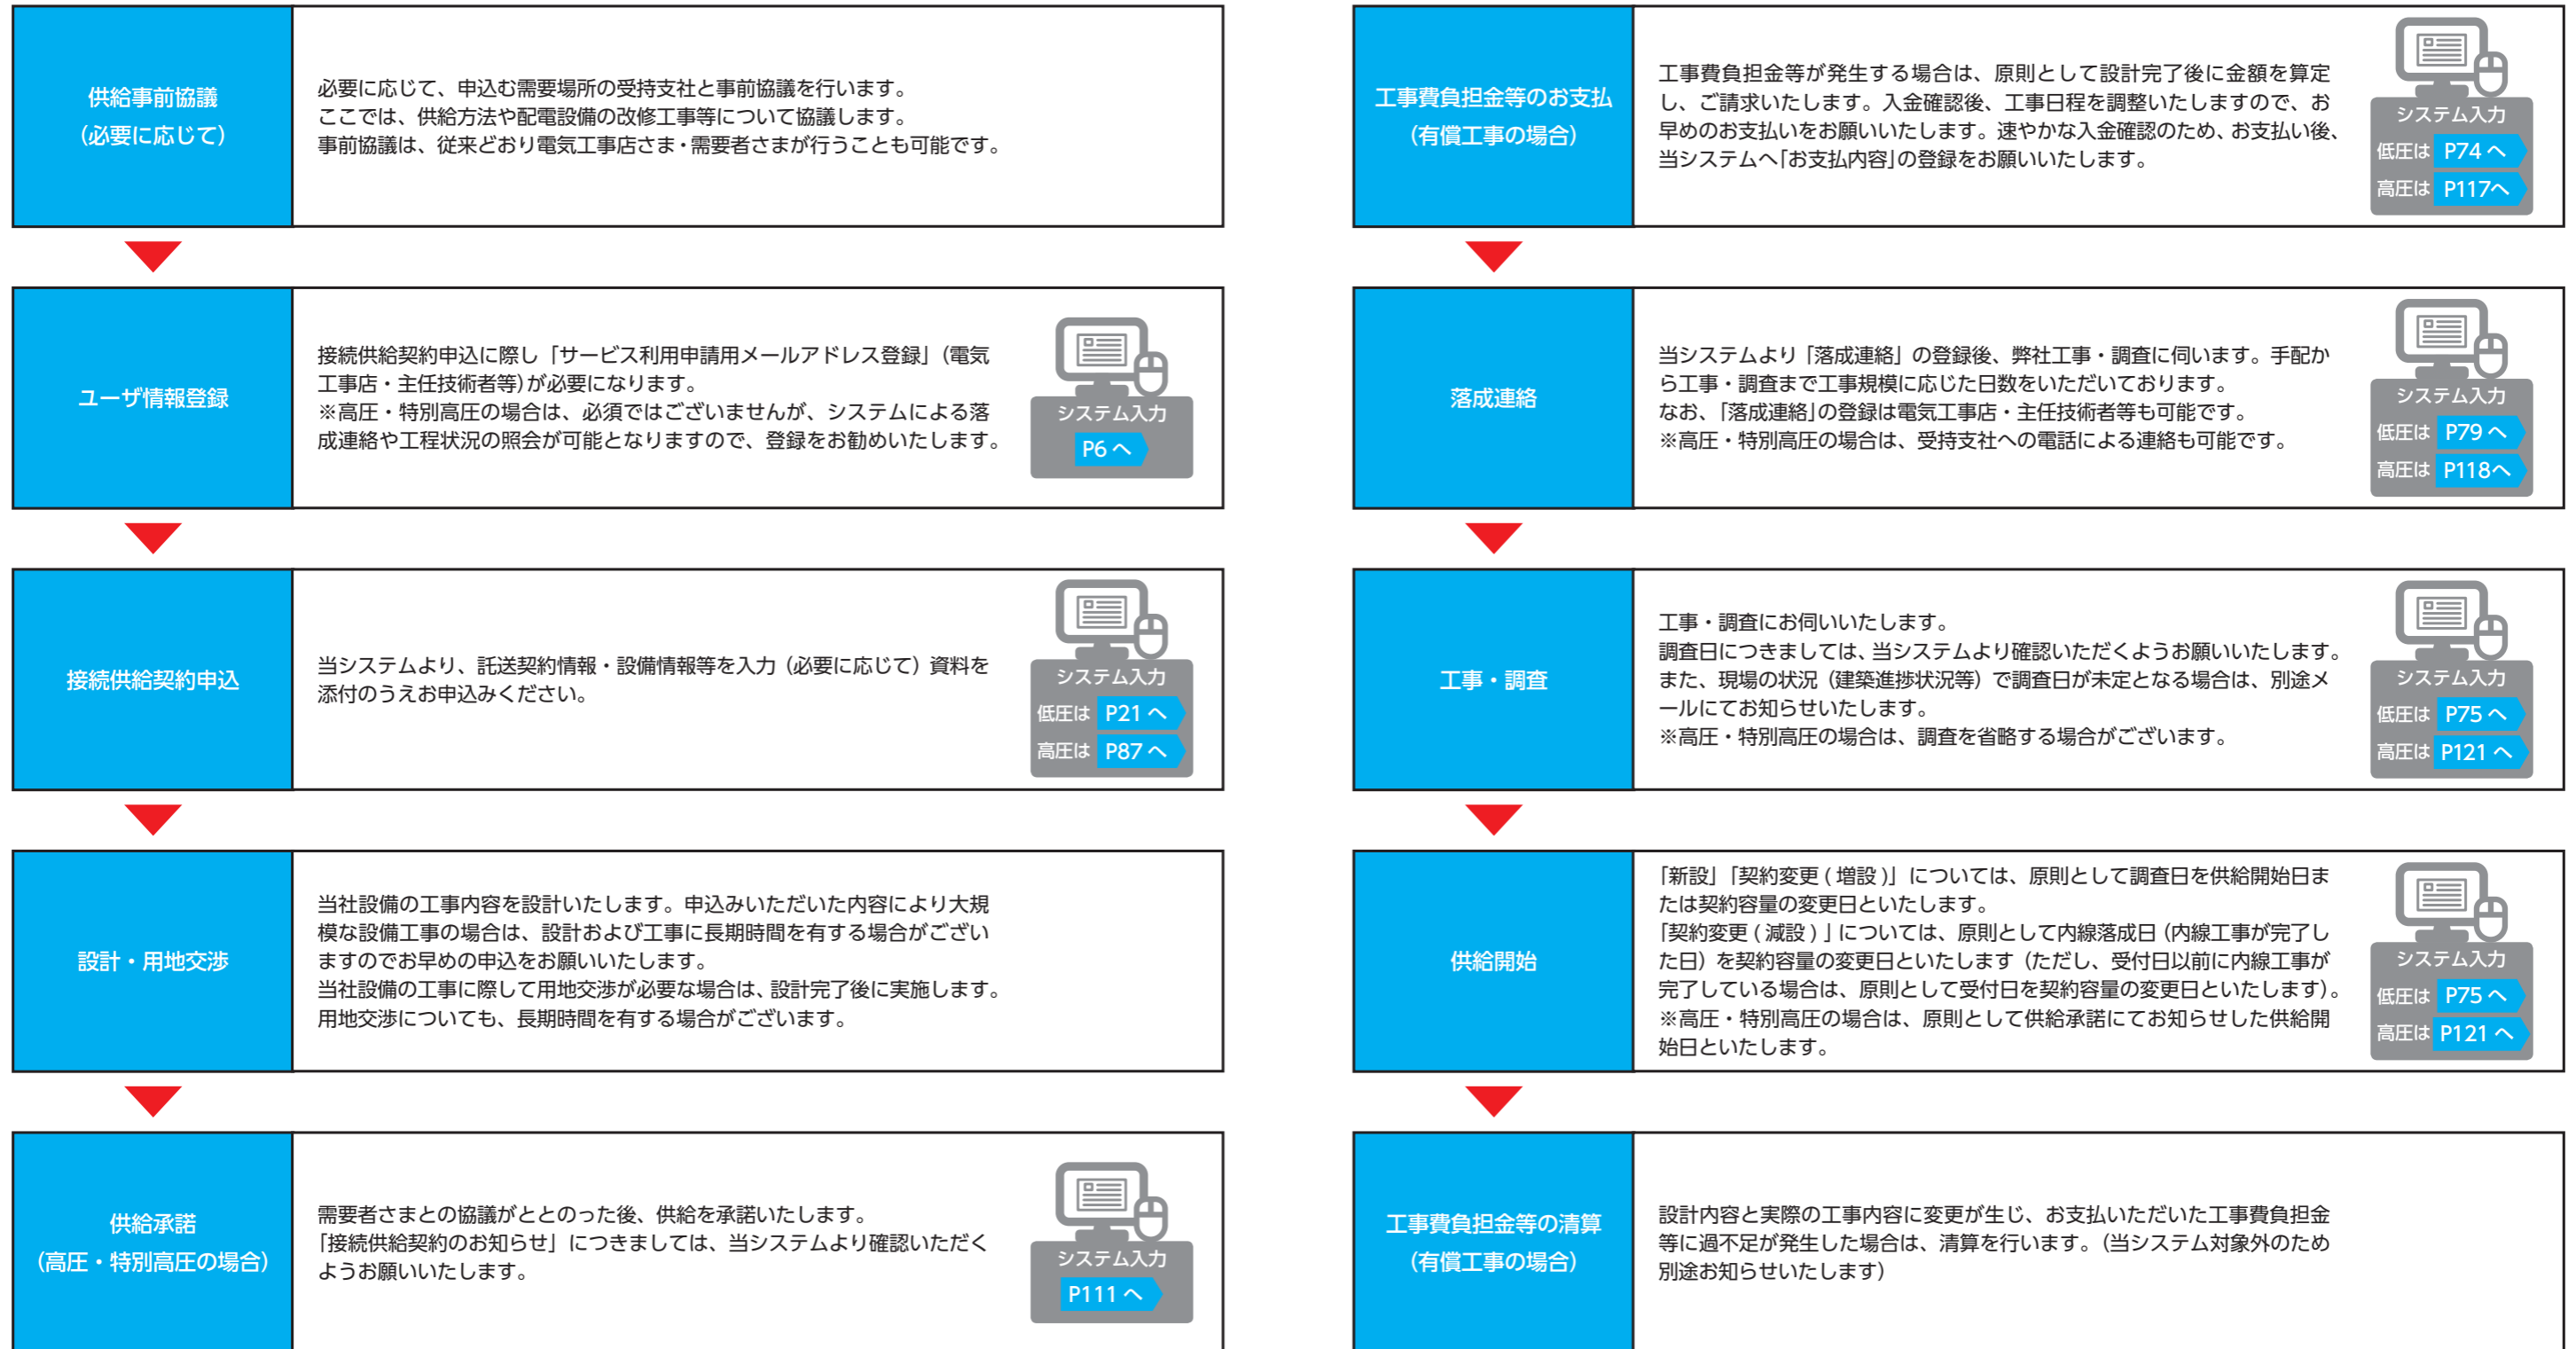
供給事前協議
(必要に応じて)

必要に応じて、申込む需要場所の受持支社と事前協議を行います。
ここでは、供給方法や配電設備の改修工事等について協議します。
事前協議は、従来どおり電気工事店さま・需要者さまが行うことも可能です。

ユーザ情報登録

接続供給契約申込に際し「サービス利用申請用メールアドレス登録」(電気工事店・主任技術者等)が必要になります。
※高圧・特別高圧の場合は、必須ではございませんが、システムによる落成連絡や工程状況の照会が可能となりますので、登録をお勧めいたします。

システム入力
P6へ

接続供給契約申込

当システムより、託送契約情報・設備情報等を入力(必要に応じて)資料を添付のうえお申込みください。

システム入力
低圧は P21へ
高圧は P87へ

設計・用地交渉

当社設備の工事内容を設計いたします。申込みいただいた内容により大規模な設備工事の場合は、設計および工事に長期時間を有する場合がございますのでお早めの申込をお願いいたします。
当社設備の工事に際して用地交渉が必要な場合は、設計完了後に実施します。
用地交渉についても、長期時間を有する場合がございます。

供給承諾
(高圧・特別高圧の場合)

需要者さまとの協議がととのった後、供給を承諾いたします。
「接続供給契約のお知らせ」につきましては、当システムより確認いただくようお願いいたします。

システム入力
P111へ

工事費負担金等のお支払
(有償工事の場合)

工事費負担金等が発生する場合は、原則として設計完了後に金額を算定し、ご請求いたします。入金確認後、工事日程を調整いたしますので、お早めのお支払いをお願いいたします。速やかな入金確認のため、お支払い後、当システムへ「お支払内容」の登録をお願いいたします。

システム入力
低圧は P74へ
高圧は P117へ

落成連絡

当システムより「落成連絡」の登録後、弊社工事・調査に伺います。手配から工事・調査まで工事規模に応じた日数をいただいております。
なお、「落成連絡」の登録は電気工事店・主任技術者等も可能です。
※高圧・特別高圧の場合は、受持支社への電話による連絡も可能です。

システム入力
低圧は P79へ
高圧は P118へ

工事・調査

工事・調査にお伺いいたします。
調査日につきましては、当システムより確認いただくようお願いいたします。
また、現場の状況(建築進捗状況等)で調査日が未定となる場合は、別途メールにてお知らせいたします。
※高圧・特別高圧の場合は、調査を省略する場合がございます。

システム入力
低圧は P75へ
高圧は P121へ

供給開始

「新設」「契約変更(増設)」については、原則として調査日を供給開始日または契約容量の変更日といたします。
「契約変更(減設)」については、原則として内線落成日(内線工事が完了した日)を契約容量の変更日といたします(ただし、受付日以前に内線工事が完了している場合は、原則として受付日を契約容量の変更日といたします)。
※高圧・特別高圧の場合は、原則として供給承諾にてお知らせした供給開始日といたします。

システム入力
低圧は P75へ
高圧は P121へ

工事費負担金等の清算
(有償工事の場合)

設計内容と実際の工事内容に変更が生じ、お支払いただいた工事費負担金等に過不足が発生した場合は、清算を行います。(当システム対象外のため別途お知らせいたします)